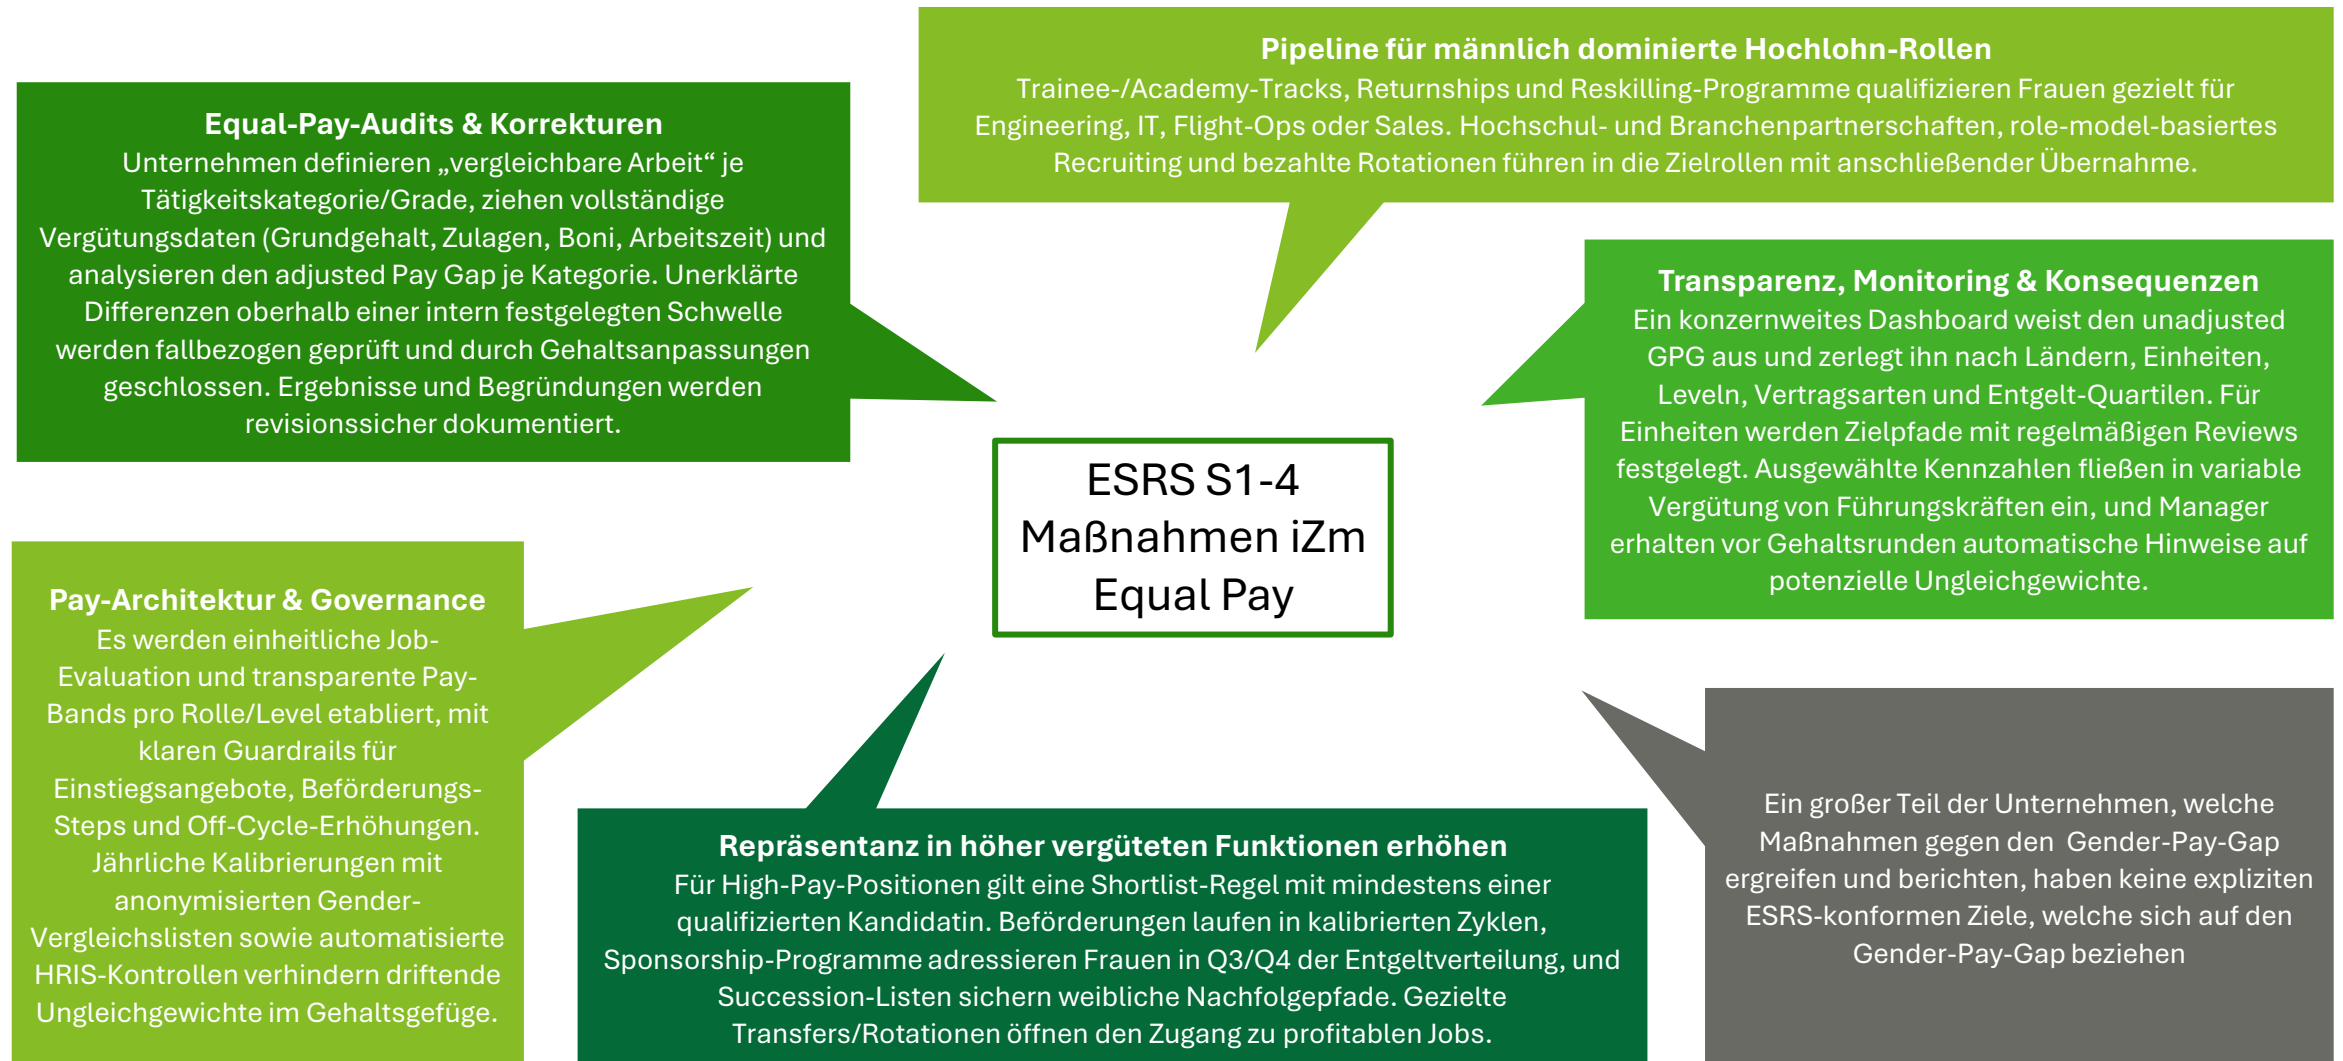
ESRS S1-4 Maßnahmen iZm Equal Pay

**Equal-Pay-Audits & Korrekturen**
Unternehmen definieren „vergleichbare Arbeit“ je Tätigkeitskategorie/Grade, ziehen vollständige Vergütungsdaten (Grundgehalt, Zulagen, Boni, Arbeitszeit) und analysieren den adjusted Pay Gap je Kategorie. Unerklärte Differenzen oberhalb einer intern festgelegten Schwelle werden fallbezogen geprüft und durch Gehaltsanpassungen geschlossen. Ergebnisse und Begründungen werden revisionssicher dokumentiert.

**Pipeline für männlich dominierte Hochlohn-Rollen**
Trainee-/Academy-Tracks, Returnships und Reskilling-Programme qualifizieren Frauen gezielt für Engineering, IT, Flight-Ops oder Sales. Hochschul- und Branchenpartnerschaften, role-model-basiertes Recruiting und bezahlte Rotationen führen in die Zielrollen mit anschließender Übernahme.

**Transparenz, Monitoring & Konsequenzen**
Ein konzernweites Dashboard weist den unadjusted GPG aus und zerlegt ihn nach Ländern, Einheiten, Leveln, Vertragsarten und Entgelt-Quartilen. Für Einheiten werden Zielpfade mit regelmäßigen Reviews festgelegt. Ausgewählte Kennzahlen fließen in variable Vergütung von Führungskräften ein, und Manager erhalten vor Gehaltsrunden automatische Hinweise auf potenzielle Ungleichgewichte.

**Pay-Architektur & Governance**
Es werden einheitliche Job-Evaluation und transparente Pay-Bands pro Rolle/Level etabliert, mit klaren Guardrails für Einstiegsangebote, Beförderungs-Steps und Off-Cycle-Erhöhungen. Jährliche Kalibrierungen mit anonymisierten Gender-Vergleichslisten sowie automatisierte HRIS-Kontrollen verhindern driftende Ungleichgewichte im Gehaltsgefüge.

**Repräsentanz in höher vergüteten Funktionen erhöhen**
Für High-Pay-Positionen gilt eine Shortlist-Regel mit mindestens einer qualifizierten Kandidatin. Beförderungen laufen in kalibrierten Zyklen, Sponsorship-Programme adressieren Frauen in Q3/Q4 der Entgeltverteilung, und Succession-Listen sichern weibliche Nachfolgepfade. Gezielte Transfers/Rotationen öffnen den Zugang zu profitablen Jobs.

Ein großer Teil der Unternehmen, welche Maßnahmen gegen den Gender-Pay-Gap ergreifen und berichten, haben keine expliziten ESRS-konformen Ziele, welche sich auf den Gender-Pay-Gap beziehen